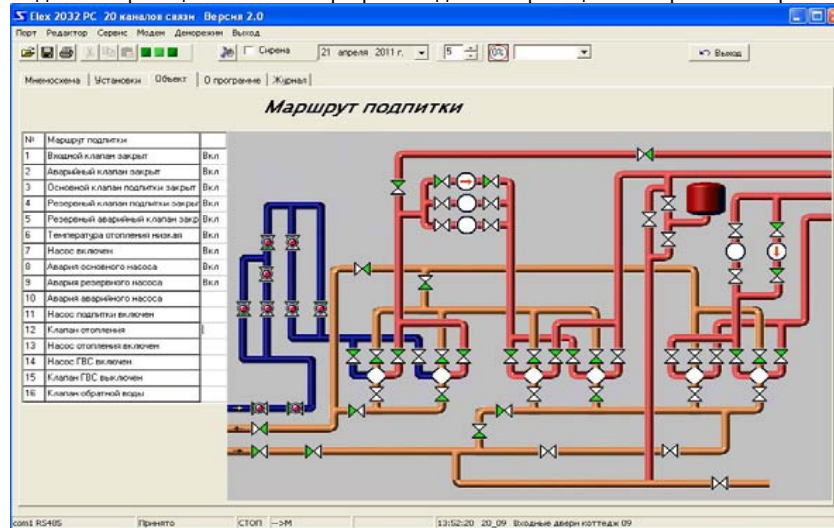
Elex 2032 PC 20 каналов связи Версия 2.0

Порт Редактор Сервис Модем Деморежим Выход

Сирена 21 апреля 2011 г. 5 0% Выход

Мнемосхема | Установки | Объект | О программе | Журнал

Маршрут подпитки

| № | Маршрут подпитки | |
|---|---|---|
| 1 | Входной клапан закрыт | Вкл |
| 2 | Аварийный клапан закрыт | Вкл |
| 3 | Основной клапан подпитки закрыт | Вкл |
| 4 | Резервный клапан подпитки закрыт | Вкл |
| 5 | Резервный аварийный клапан закр | Вкл |
| 6 | Температура отопления низкая | Вкл |
| 7 | Насос включен | Вкл |
| 8 | Авария основного насоса | Вкл |
| 9 | Авария резервного насоса | Вкл |
| 10 | Авария аварийного насоса | |
| 11 | Насос подпитки включен | |
| 12 | Клапан отопления | |
| 13 | Насос отопления включен | |
| 14 | Насос ГВС включен | |
| 15 | Клапан ГВС выключен | |
| 16 | Клапан обратной воды | |

com1 RS485 Принято СТОП -->М 13:52:20 20_09 Входные двери коттедж 09